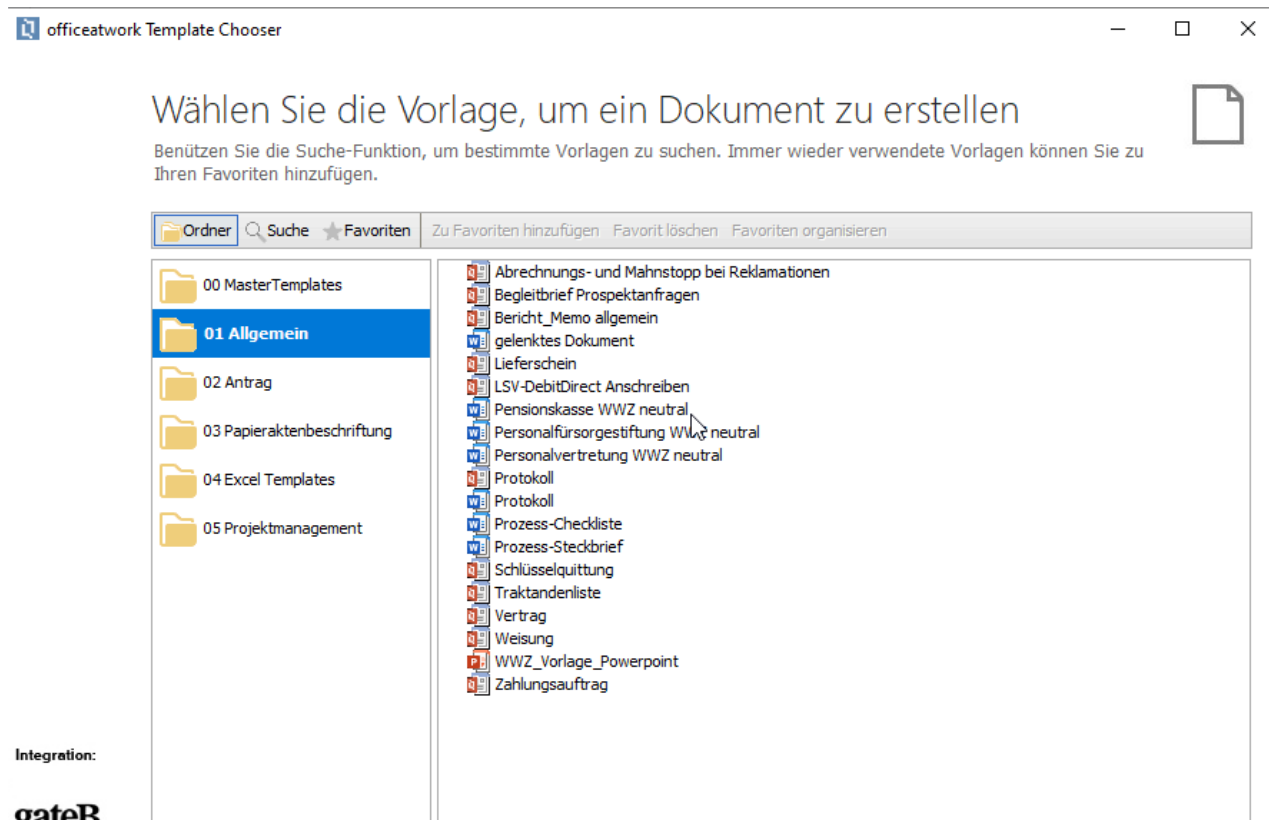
officeatwork Template Chooser

Wählen Sie die Vorlage, um ein Dokument zu erstellen

Benützen Sie die Suche-Funktion, um bestimmte Vorlagen zu suchen. Immer wieder verwendete Vorlagen können Sie zu Ihren Favoriten hinzufügen.

Ordner Suche Favoriten Zu Favoriten hinzufügen Favorit löschen Favoriten organisieren

00 MasterTemplates
01 Allgemein
02 Antrag
03 Papieraktenbeschriftung
04 Excel Templates
05 Projektmanagement

Abrechnungs- und Mahnstopp bei Reklamationen
Begleitbrief Prospektanfragen
Bericht_Memo allgemein
gelenktes Dokument
Lieferschein
LSV-DebitDirect Anschreiben
Pensionskasse WWZ neutral
Personalfürsorgestiftung WWZ neutral
Personalvertretung WWZ neutral
Protokoll
Protokoll
Prozess-Checkliste
Prozess-Steckbrief
Schlüsselquittung
Traktandenliste
Vertrag
Weisung
WWZ_Vorlage_Powerpoint
Zahlungsauftrag

Integration:

gateB